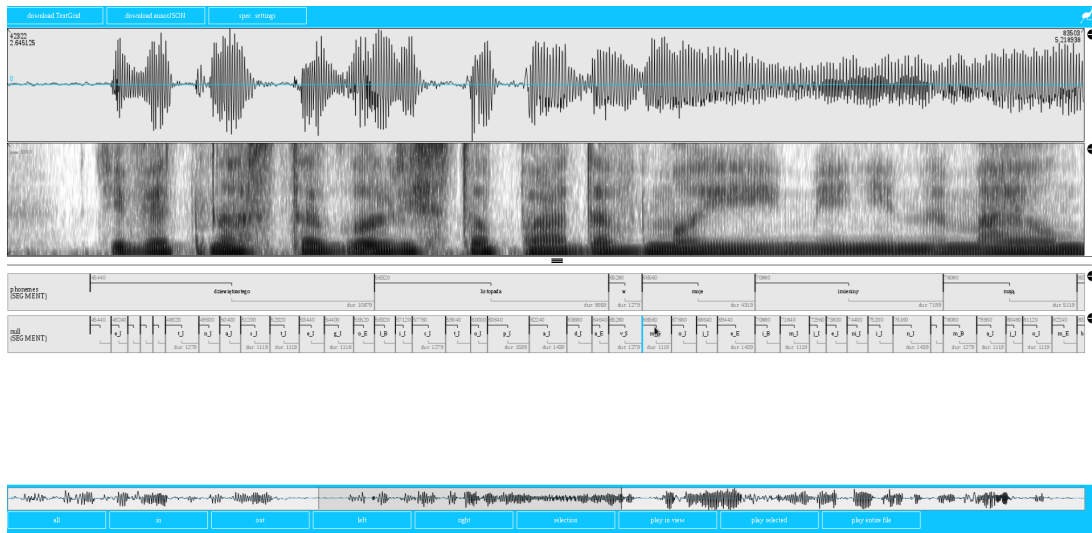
download TextGrid download annotJSON spec. settings

42922
2.645125

85609
5.218936

0

phonemes
(SEGMENT)

46440 dziewiętnastego dur: 10679

58520 listopada dur: 8959

65280 w dur: 1279

68560 moje dur: 4319

70880 imieniny dur: 7199

78080 mają dur: 5119

mill
(SEGMENT)

46440 e_l dur: 1279 o_l dur: 1119 dur: 1119 dur: 1119 dur: 1279 dur: 3359 dur: 1439 dur: 1279 dur: 1119 dur: 1439 dur: 1119 dur: 1439 dur: 1279 dur: 1119 dur: 1119

all in out left right selection play in view play selected play entire file